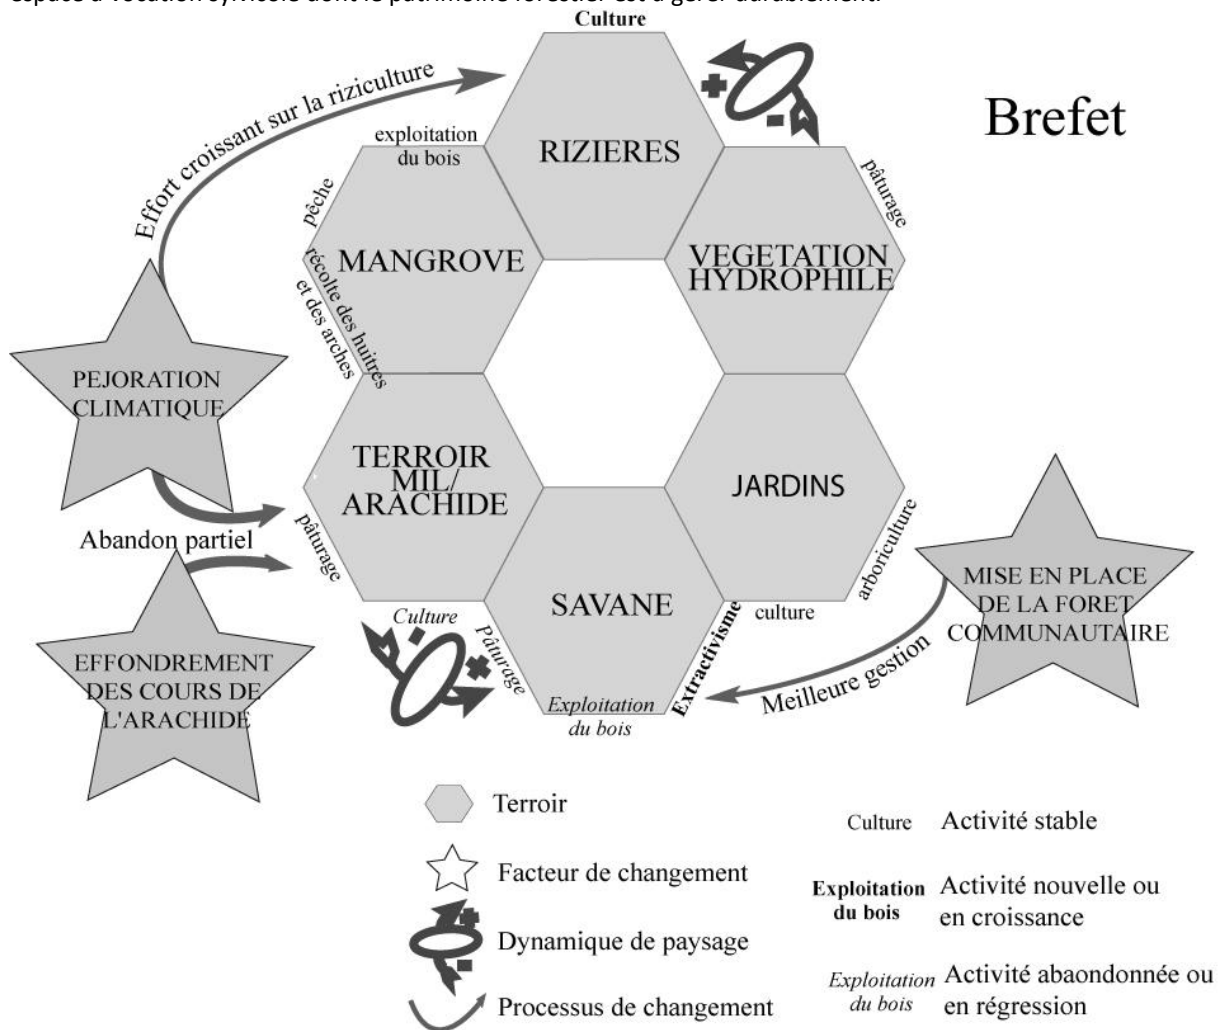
espace à vocation sylvicole dont le patrimoine forestier est à gérer durablement.

Culture

Brefet

Effort croissant sur la riziculture

RIZIERES

exploitation du bois

pâturage

pêche

MANGROVE

VEGETATION HYDROPHILE

récolte des huitres et des arches

PEJORATION CLIMATIQUE

TERROIR MIL/ ARACHIDE

JARDINS

Abandon partiel

pâturage

arboriculture

MISE EN PLACE DE LA FORET COMMUNAUTAIRE

SAVANE

culture

Culture

Pâturage

Extractivisme

Meilleure gestion

EFFONDREMENT DES COURS DE L'ARACHIDE

Exploitation du bois

Terroir

Facteur de changement

Dynamique de paysage

Processus de changement

Culture Activité stable

Exploitation du bois Activité nouvelle ou en croissance

Exploitation du bois Activité abaondonnée ou en régression